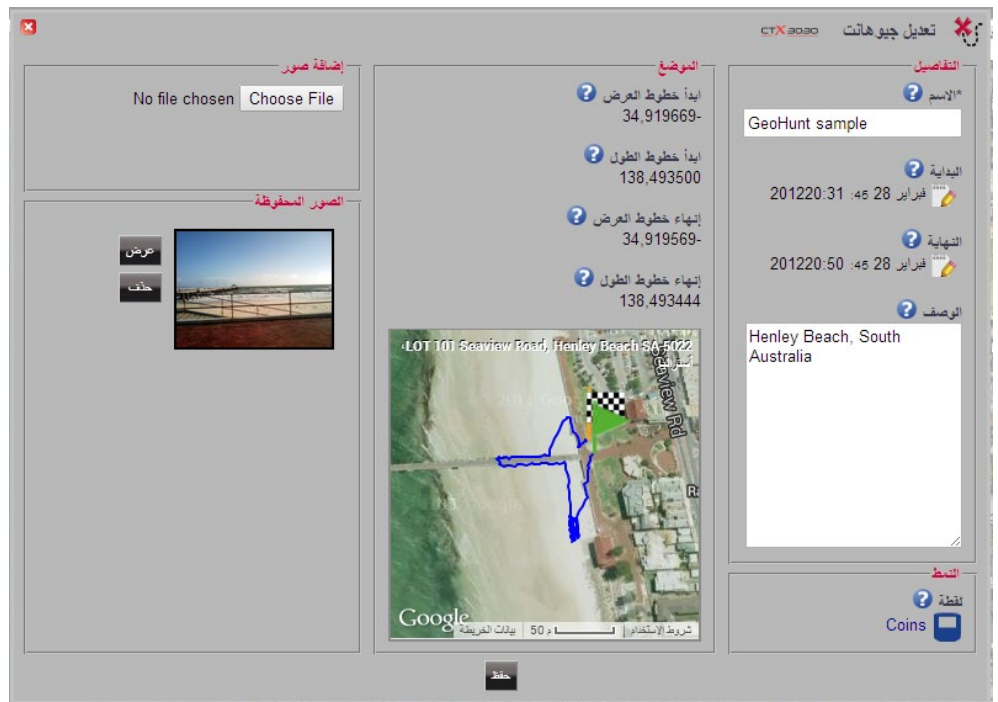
تعديل جيوهانت CTX3030

التفاصيل
*الاسم
GeoHunt sample
البداية
فبراير 28 45: 201220:31
النهاية
فبراير 28 45: 201220:50
الوصف
Henley Beach, South Australia

النمط
لقطة
Coins

الموضع
ابدأ خطوط العرض
34,919669-
ابدأ خطوط الطول
138,493500
إنهاء خطوط العرض
34,919569-
إنهاء خطوط الطول
138,493444

LOT 101 Seaview Road, Henley Beach SA 5022
Seaview Rd
Google
شروط الاستخدام | 50 م | بيانات الخريطة

إضافة صور
No file chosen Choose File

الصور المحفوظة
عرض
حذف

حفظ